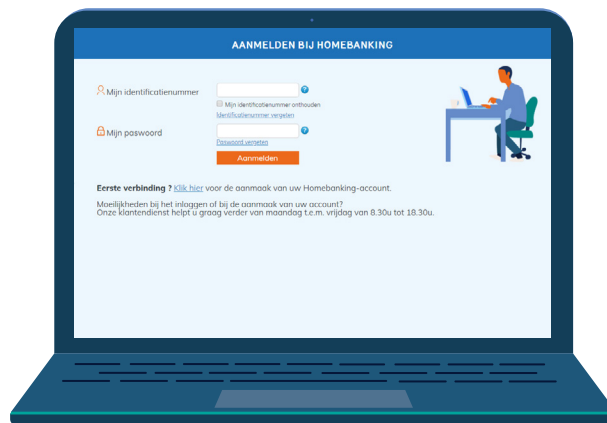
AANMELDEN BIJ HOMEBANKING

Mijn identificatienummer

Mijn identificatienummer onthouden

Identificatienummer vergeten

Mijn paswoord

Paswoord vergeten

Aanmelden

Eerste verbinding ? Klik hier voor de aanmaak van uw Homebanking-account.

Moeilijkheden bij het inloggen of bij de aanmaak van uw account?
Onze klantendienst helpt u graag verder van maandag t.e.m. vrijdag van 8.30u tot 18.30u.